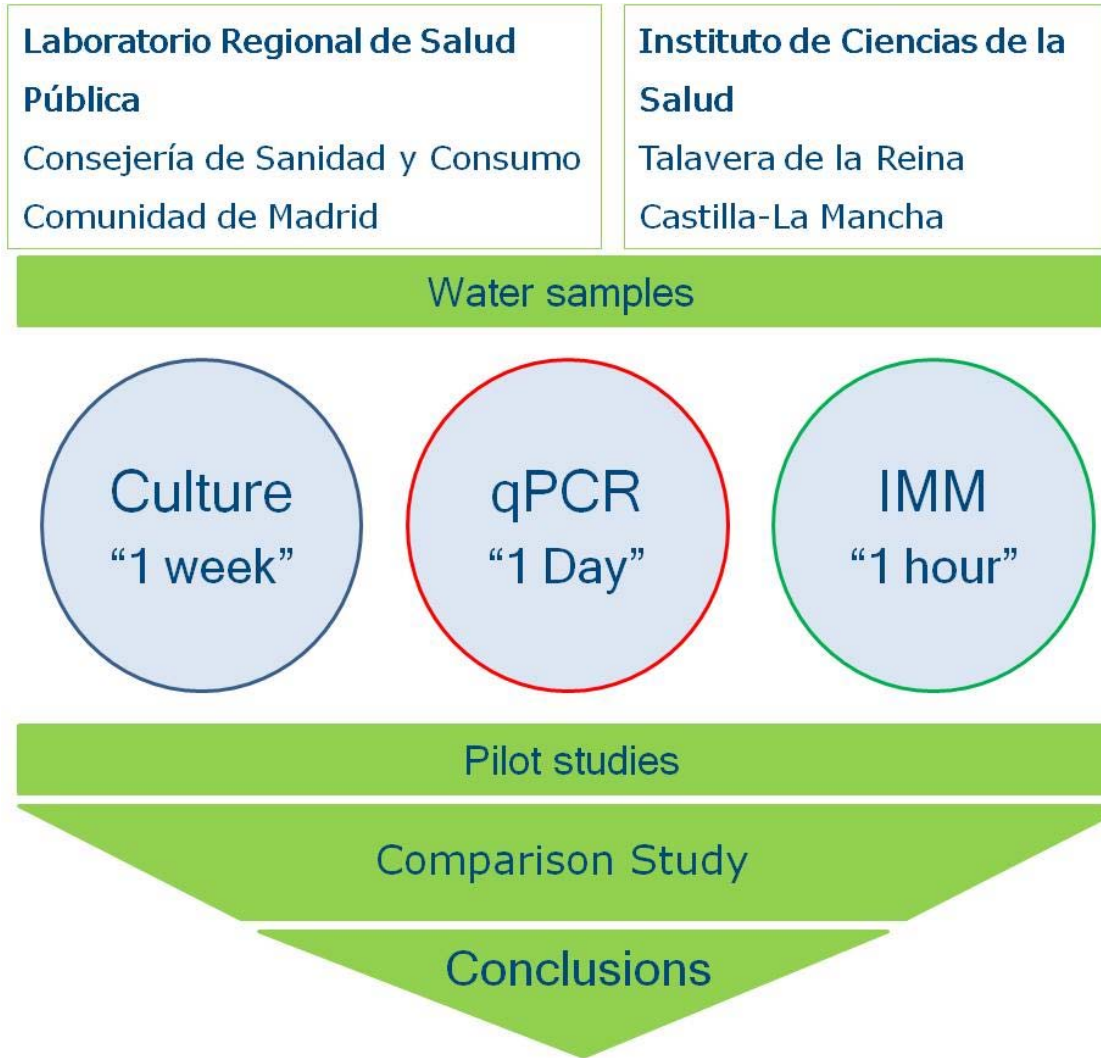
Laboratorio Regional de Salud Pública
Consejería de Sanidad y Consumo
Comunidad de Madrid

Instituto de Ciencias de la Salud
Talavera de la Reina
Castilla-La Mancha

Water samples

Culture
"1 week"

qPCR
"1 Day"

IMM
"1 hour"

Pilot studies

Comparison Study

Conclusions